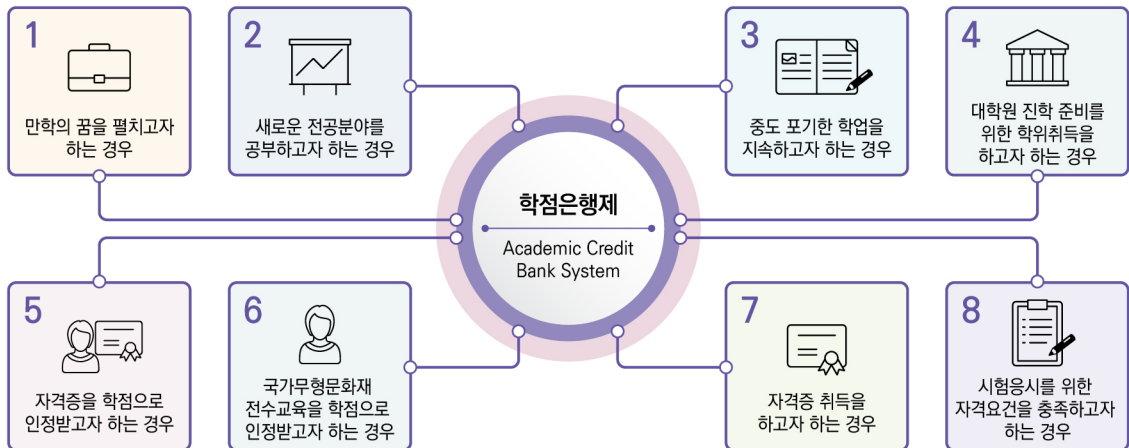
1
만학의 꿈을 펼치고자 하는 경우

2
새로운 전공분야를 공부하고자 하는 경우

3
중도 포기한 학업을 지속하고자 하는 경우

4
대학원 진학 준비를 위한 학위취득을 하고자 하는 경우

학점은행제
Academic Credit Bank System

5
자격증을 학점으로 인정받고자 하는 경우

6
국가무형문화재 전수교육을 학점으로 인정받고자 하는 경우

7
자격증 취득을 하고자 하는 경우

8
시험응시를 위한 자격요건을 충족하고자 하는 경우